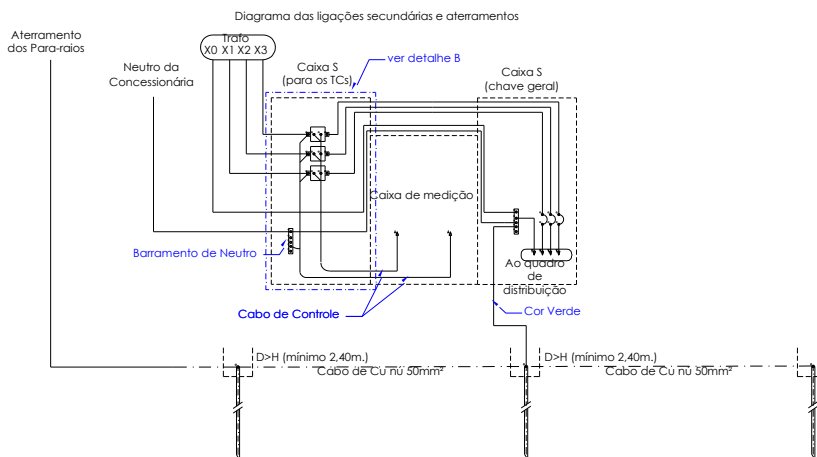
Diagrama das ligações secundárias e aterramentos

Aterramento dos Para-raios

Trafo
X0 X1 X2 X3

Neutro da Concessionária

Caixa S (para os TCs)

ver detalhe B

Caixa S (chave geral)

Caixa de medição

Barramento de Neutro

Ao quadro de distribuição

Cabo de Controle

Cor Verde

D>H (mínimo 2,40m.)
Cabo de Cu nu 50mm²

D>H (mínimo 2,40m.)
Cabo de Cu nu 50mm²